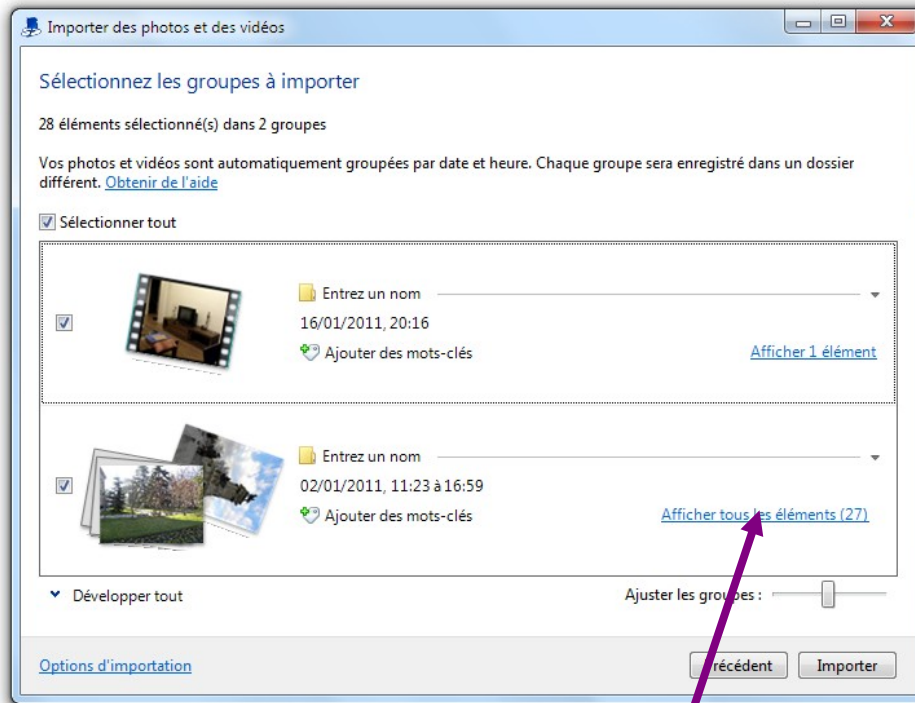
Importer des photos et des vidéos

Sélectionnez les groupes à importer

28 éléments sélectionné(s) dans 2 groupes

Vos photos et vidéos sont automatiquement groupées par date et heure. Chaque groupe sera enregistré dans un dossier différent. Obtenir de l'aide

Sélectionner tout

Entrez un nom
16/01/2011, 20:16
Ajouter des mots-clés
Afficher 1 élément

Entrez un nom
02/01/2011, 11:23 à 16:59
Ajouter des mots-clés
Afficher tous les éléments (27)

Développer tout
Ajuster les groupes :

Options d'importation
Précédent
Importer